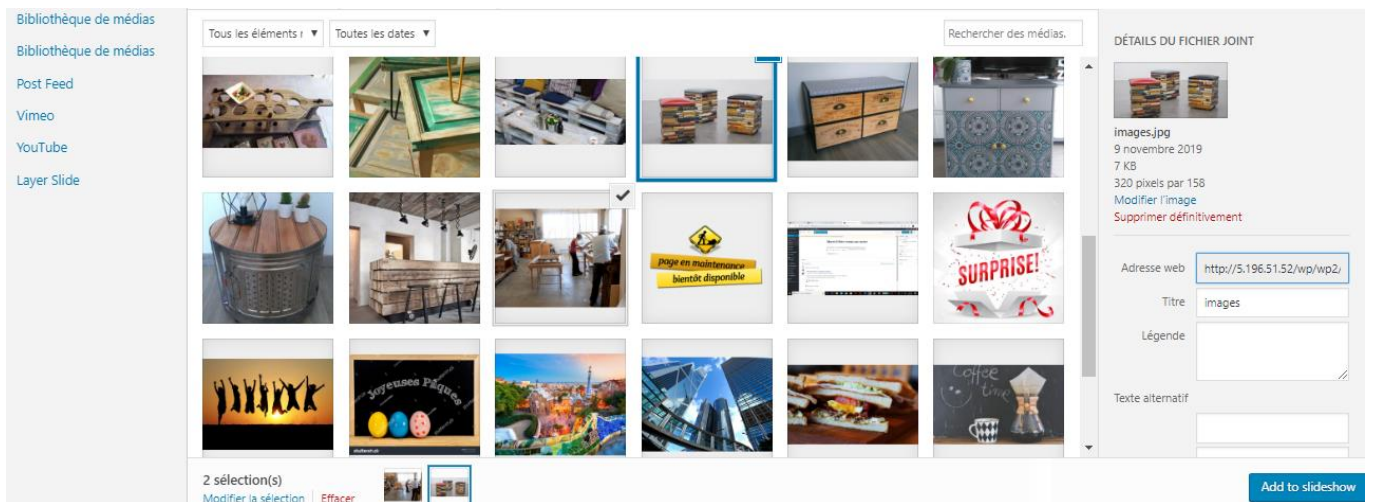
Bibliothèque de médias
Bibliothèque de médias
Post Feed
Vimeo
YouTube
Layer Slide

Tous les éléments r ▼
Toutes les dates ▼
Rechercher des médias.

page en maintenance
bientôt disponible

SURPRISE!

Joyeuses Pâques

Coffee time

2 sélection(s)
Modifier la sélection
Effacer

DÉTAILS DU FICHIER JOINT
images.jpg
9 novembre 2019
7 KB
320 pixels par 158
Modifier l'image
Supprimer définitivement

Adresse web
http://5.196.51.52/wp/wp2/
Titre
images
Légende
Texte alternatif

Add to slideshow